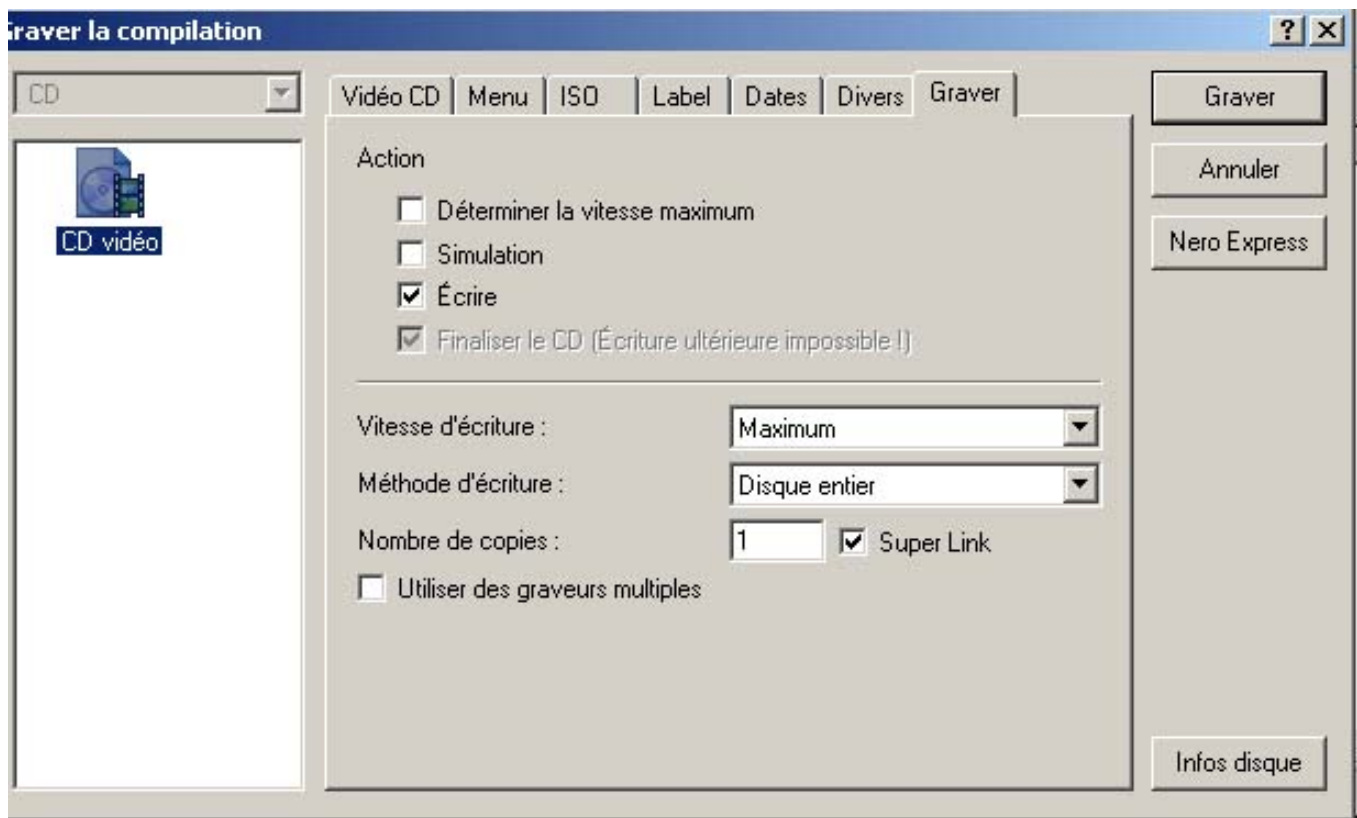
raver la compilation

? X

CD

CD vidéo

Vidéo CD | Menu | ISO | Label | Dates | Divers | Graver

Action

Déterminer la vitesse maximum

Simulation

Écrire

Finaliser le CD (Écriture ultérieure impossible !)

Vitesse d'écriture : Maximum

Méthode d'écriture : Disque entier

Nombre de copies : 1 Super Link

Utiliser des graveurs multiples

Graver

Annuler

Nero Express

Infos disque